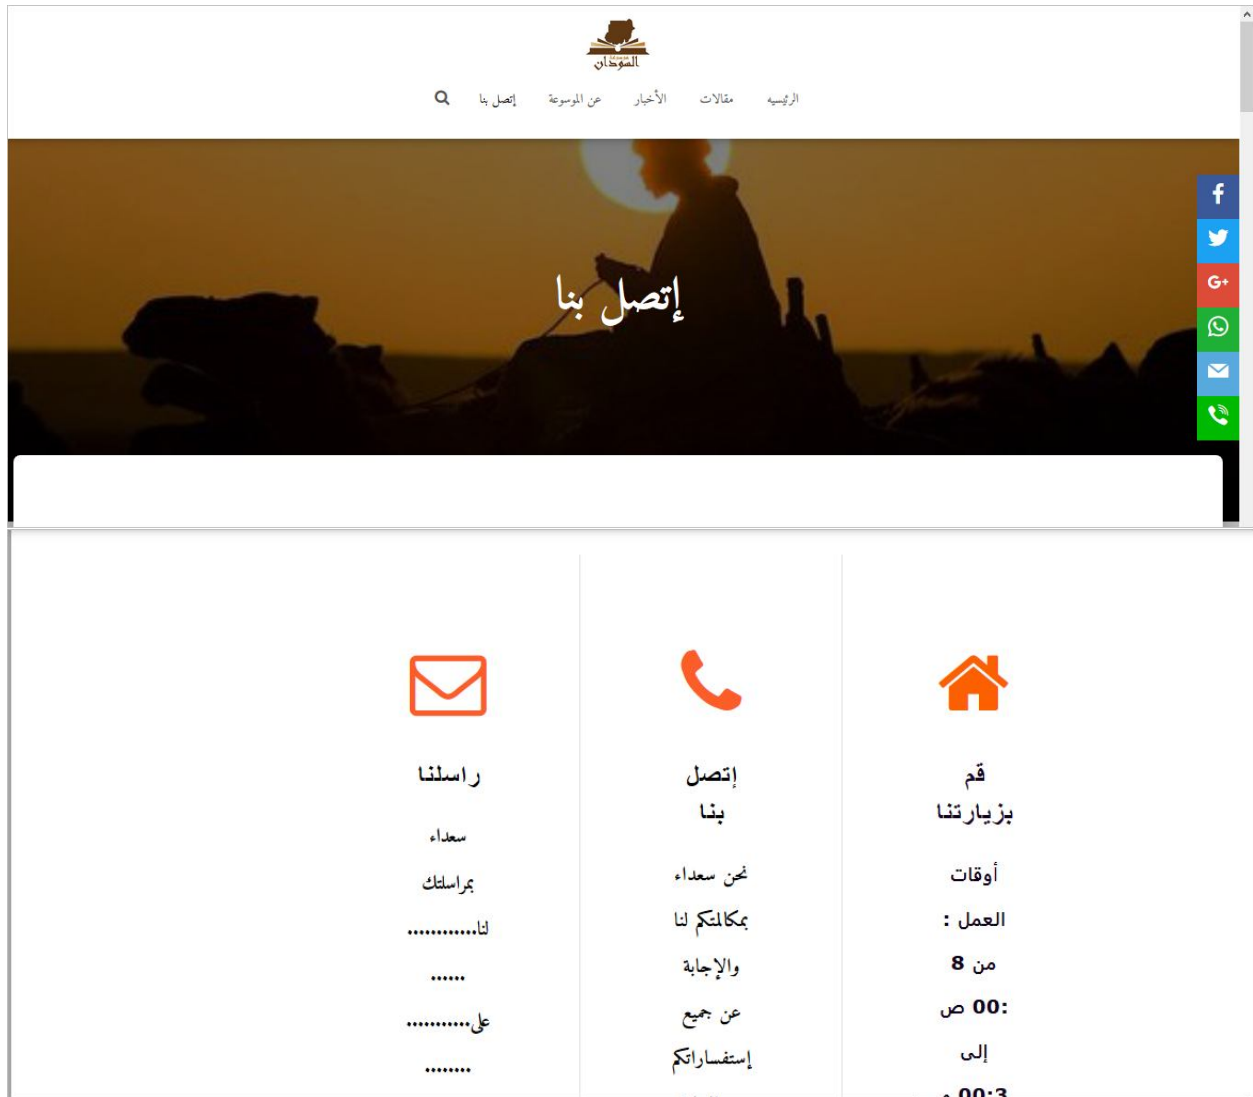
السودان

الرئيسيه مقالات الأخبار عن الموسوعة إتصل بنا

إتصل بنا

قم بزيارتنا

أوقات العمل : من 8 :00 ص إلى

إتصل بنا

نحن سعداء بمكالمتكم لنا والإجابة عن جميع إستفساراتكم

راسلنا

سعداء بمراسلتك لنا................. على...................